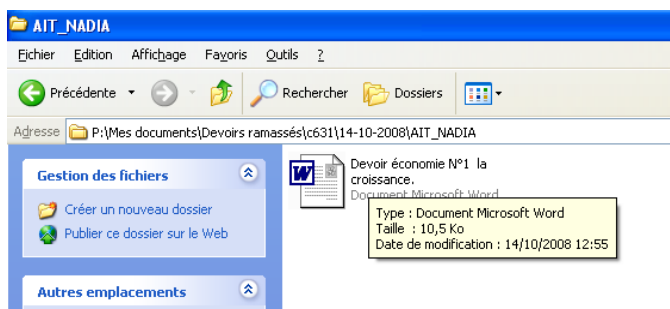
AIT_NADIA

Fichier Edition Affichage Favoris Outils ?

Précédente Rechercher Dossiers

Adresse P:\Mes documents\Devoirs ramassés\c631\14-10-2008\AIT_NADIA

Gestion des fichiers

Créer un nouveau dossier

Publier ce dossier sur le Web

Autres emplacements

Devoir économie N°1 la croissance.

Document Microsoft Word

Type : Document Microsoft Word
Taille : 10,5 Ko
Date de modification : 14/10/2008 12:55